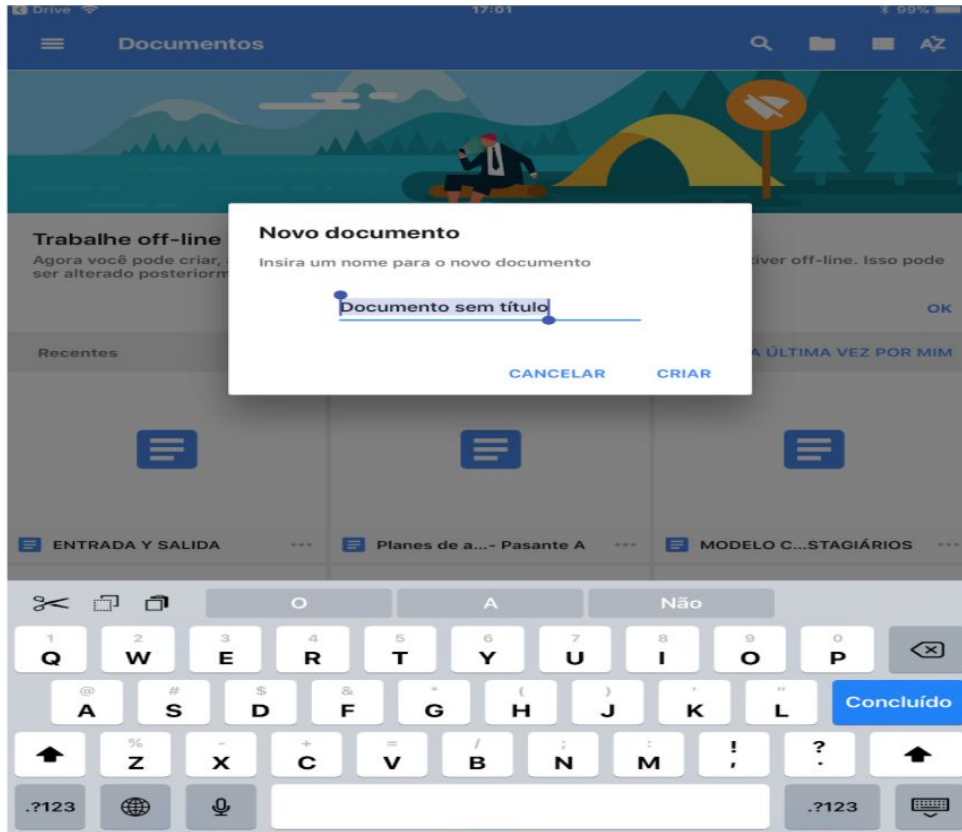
Drive 17:01 99%

Documentos

AZ

Trabalhe off-line

Agora você pode criar, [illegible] ser alterado posteriorm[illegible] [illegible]tiver off-line. Isso pode

OK

Recentes

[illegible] A ÚLTIMA VEZ POR MIM

Novo documento

Insira um nome para o novo documento

Documento sem título

CANCELAR CRIAR

ENTRADA Y SALIDA

Planes de a...- Pasante A

MODELO C...STAGIÁRIOS

O A Não

1 Q 2 W 3 E 4 R 5 T 6 Y 7 U 8 I 9 O 0 P

@ A # S $ D & F * G ( H ) J ' K " L Concluído

% Z - X + C = V / B ; N : M ! , ? .

.?123 .?123